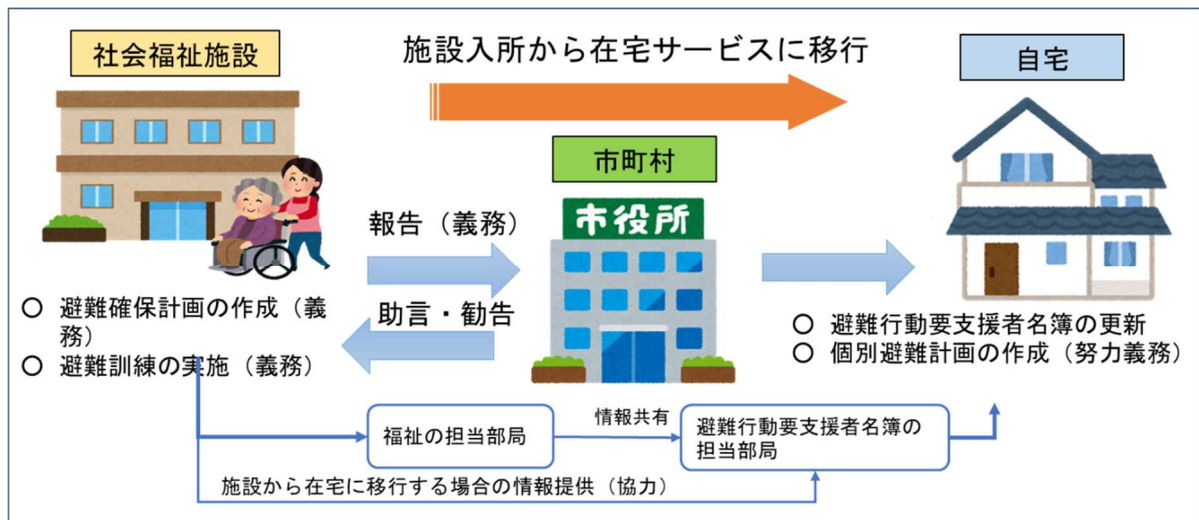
社会福祉施設

施設入所から在宅サービスに移行

自宅

市町村

市役所

報告（義務）

助言・勧告

○ 避難確保計画の作成（義務）
○ 避難訓練の実施（義務）

○ 避難行動要支援者名簿の更新
○ 個別避難計画の作成（努力義務）

福祉の担当部局

情報共有

避難行動要支援者名簿の担当部局

施設から在宅に移行する場合の情報提供（協力）